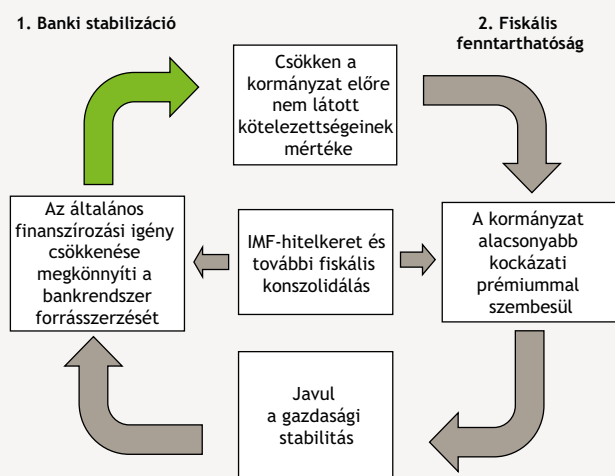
1. Banki stabilizáció

2. Fiskális fenntarthatóság

Csökken a kormányzat előre nem látott kötelezettségeinek mértéke

Az általános finanszírozási igény csökkenése megkönnyíti a bankrendszer forrásszerzését

IMF-hitelkeret és további fiskális konszolidálás

A kormányzat alacsonyabb kockázati prémiummal szembesül

Javul a gazdasági stabilitás